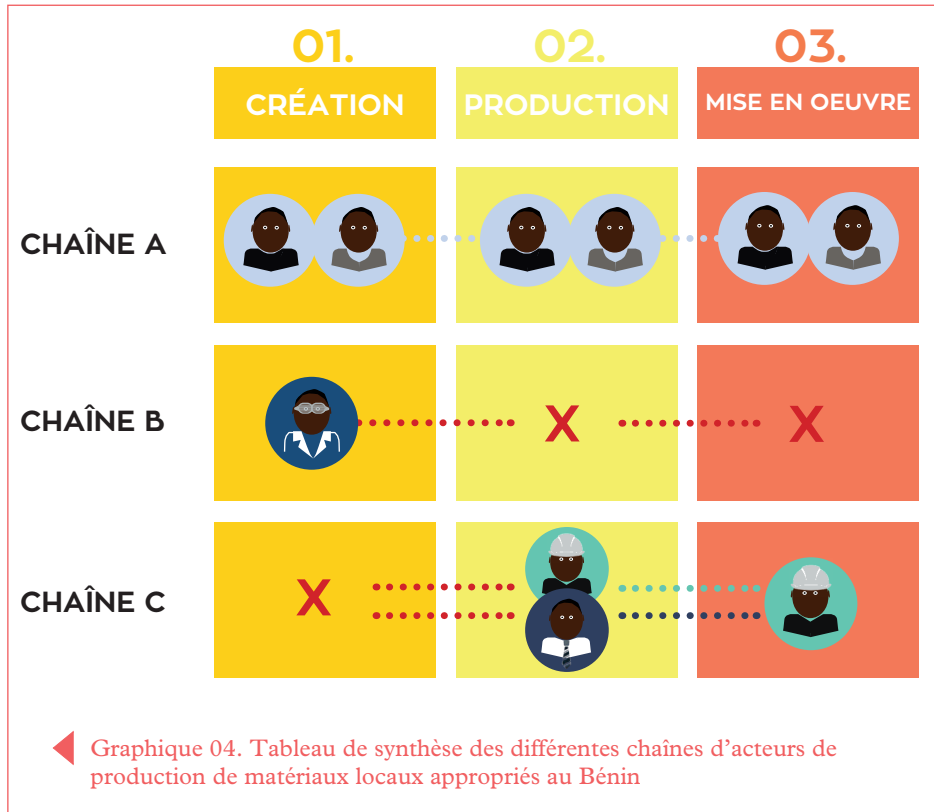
|  | 01. CRÉATION | 02. PRODUCTION | 03. MISE EN OEUVRE |
|---|---|---|---|
| CHAÎNE A |  |  |  |
| CHAÎNE B |  | X | X |
| CHAÎNE C | X |  |  |

Graphique 04. Tableau de synthèse des différentes chaînes d'acteurs de production de matériaux locaux appropriés au Bénin